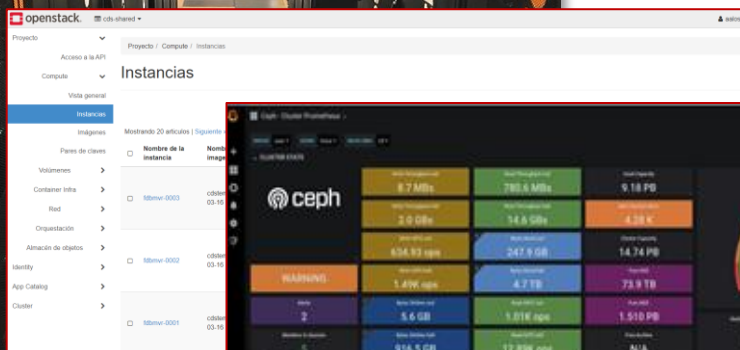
openstack. cds-shared ▾

Proyecto
Acceso a la API
Compute
Vista general
Instancias
Imágenes
Pares de claves
Volúmenes
Container Infra
Red
Orquestación
Almacén de objetos
Identity
App Catalog
Cluster

Proyecto / Compute / Instancias

Instancias

Mostrando 20 artículos | Siguiente

Nombre de la instancia
Nombre de la imagen

fdbmvr-0003
cdsten 03-16

fdbmvr-0002
cdsten 03-16

fdbmvr-0001
cdsten 03-16

Ceph - Cluster Prometheus

CLUSTER STATE

ceph

8.7 MBs
780.6 MBs
9.18 PB
2.0 GBs
14.6 GBs
4.28 K
634.93 ops
247.9 GB
14.74 PB
WARNING
1.49K ops
4.7 TB
73.9 TB
2
5.6 GB
1.01K ops
1.510 PB
916.5 GB
17.89K ops
N/A